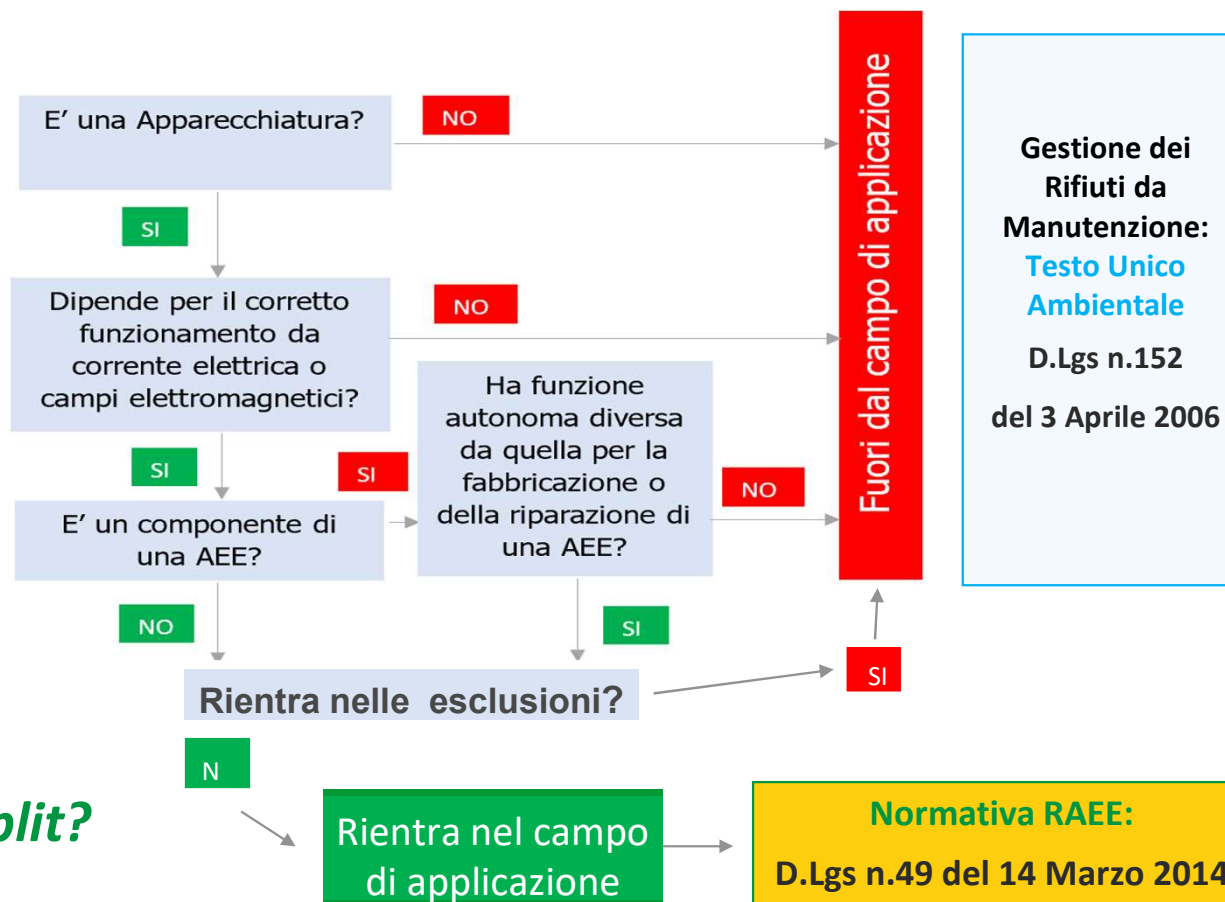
E' una Apparecchiatura?

NO

SI

Dipende per il corretto funzionamento da corrente elettrica o campi elettromagnetici?

NO

SI

SI

Ha funzione autonoma diversa da quella per la fabbricazione o della riparazione di una AEE?

NO

E' un componente di una AEE?

NO

SI

Fuori dal campo di applicazione

Gestione dei Rifiuti da Manutenzione: Testo Unico Ambientale

D.Lgs n.152

del 3 Aprile 2006

Rientra nelle esclusioni?

SI

N

plit?

Rientra nel campo di applicazione

Normativa RAEE:

D.Lgs n.49 del 14 Marzo 2014